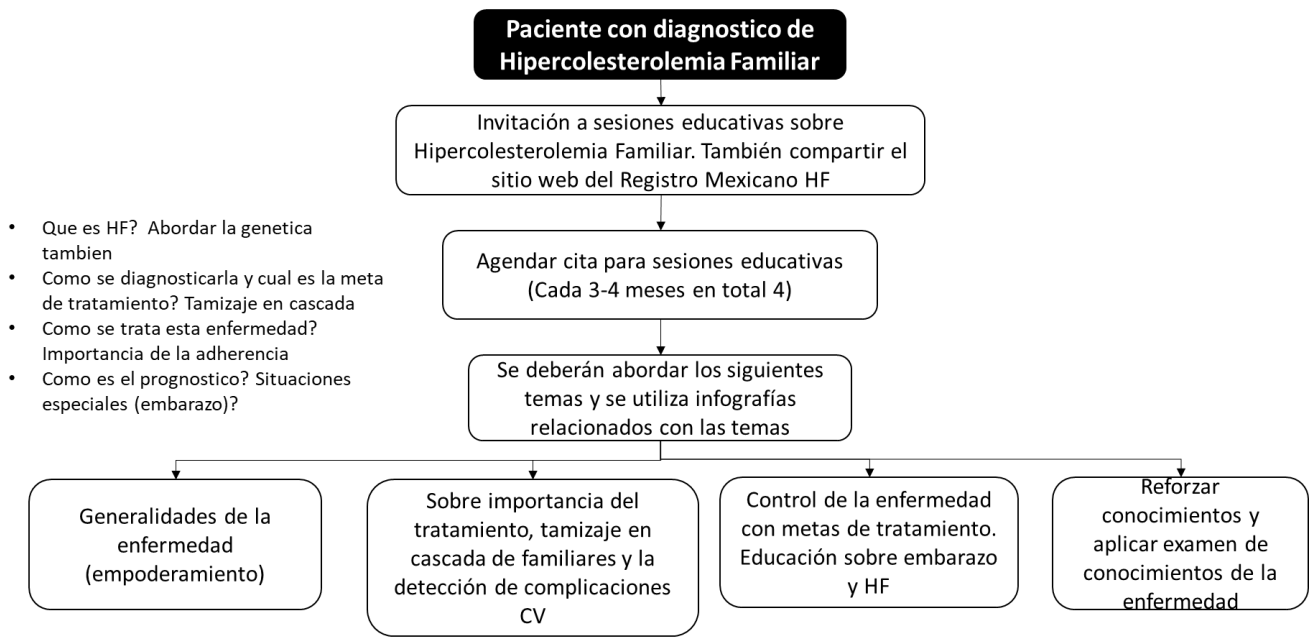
Paciente con diagnostico de Hipercolesterolemia Familiar

Invitación a sesiones educativas sobre Hipercolesterolemia Familiar. También compartir el sitio web del Registro Mexicano HF

- Que es HF? Abordar la genetica tambien
- Como se diagnosticarla y cual es la meta de tratamiento? Tamizaje en cascada
- Como se trata esta enfermedad? Importancia de la adherencia
- Como es el prognostico? Situaciones especiales (embarazo)?

Agendar cita para sesiones educativas (Cada 3-4 meses en total 4)

Se deberán abordar los siguientes temas y se utiliza infografías relacionados con las temas

Generalidades de la enfermedad (empoderamiento)

Sobre importancia del tratamiento, tamizaje en cascada de familiares y la detección de complicaciones CV

Control de la enfermedad con metas de tratamiento. Educación sobre embarazo y HF

Reforzar conocimientos y aplicar examen de conocimientos de la enfermedad